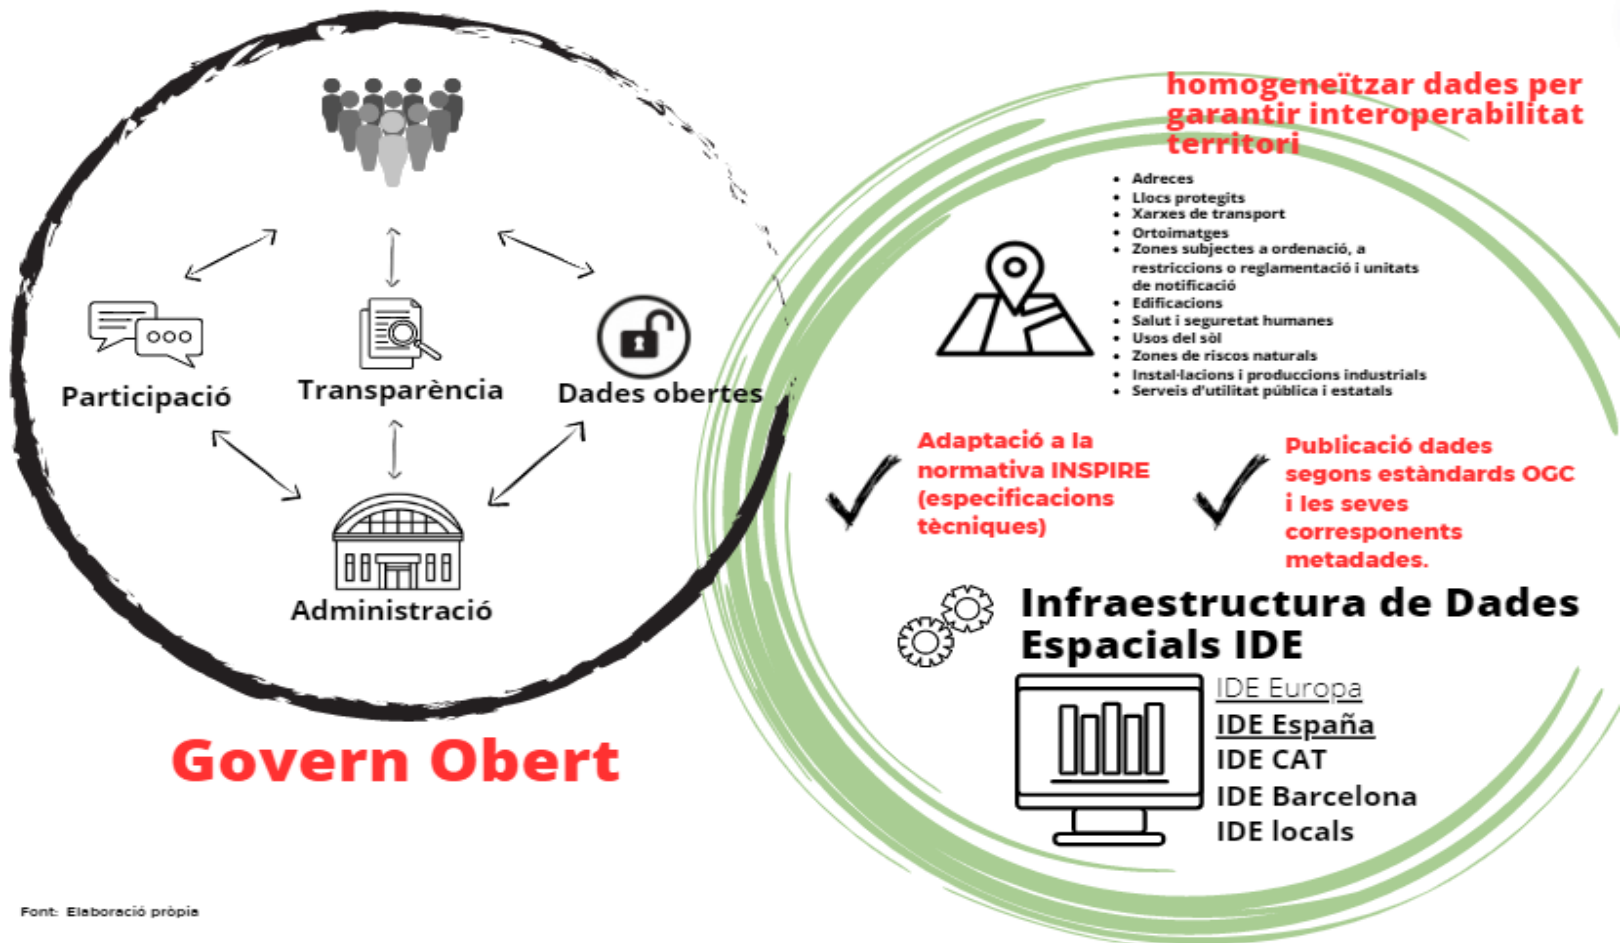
Participació

Transparència

Dades obertes

Administració

Govern Obert

homogeneïtzar dades per garantir interoperabilitat territori

- Adreces
- Llocs protegits
- Xarxes de transport
- Ortoimatges
- Zones subjectes a ordenació, a restriccions o reglamentació i unitats de notificació
- Edificacions
- Salut i seguretat humanes
- Usos del sòl
- Zones de riscos naturals
- Instal·lacions i produccions industrials
- Serveis d'utilitat pública i estatals

Adaptació a la normativa INSPIRE (especificacions tècniques)

Publicació dades segons estàndards OGC i les seves corresponents metadades.

Infraestructura de Dades Espacials IDE

IDE Europa
IDE España
IDE CAT
IDE Barcelona
IDE locals

Font: Elaboració pròpia